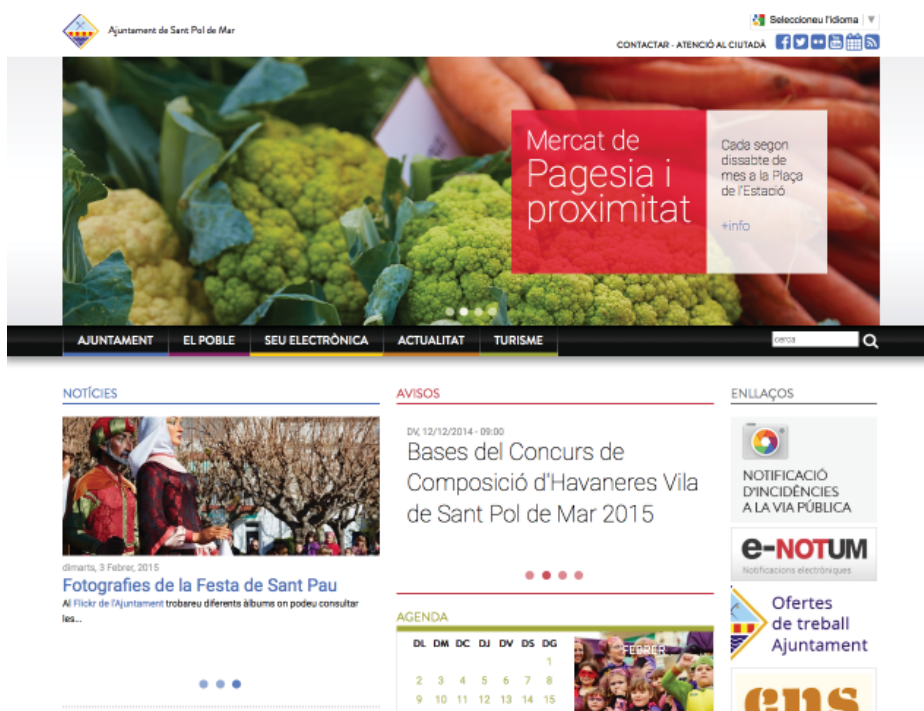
Ajuntament de Sant Pol de Mar

Seleccioneu l'idioma

CONTACTAR - ATENCIÓ AL CIUTADÀ

Mercat de Pagesia i proximitat

Cada segon dissabte de mes a la Plaça de l'Estació

+info

AJUNTAMENT
EL POBLE
SEU ELECTRÒNICA
ACTUALITAT
TURISME

cerca

NOTÍCIES

dimarts, 3 Febrer, 2015

Fotografies de la Festa de Sant Pau

Al Flickr de l'Ajuntament trobareu diferents àlbums on podeu consultar les...

AVISOS

DV, 12/12/2014 - 09:00

Bases del Concurs de Composició d'Havaneres Vila de Sant Pol de Mar 2015

AGENDA

| DL | DM | DC | DJ | DV | DS | DG |
|---|---|---|---|---|---|---|
| | | | | | | 1 |
| 2 | 3 | 4 | 5 | 6 | 7 | 8 |
| 9 | 10 | 11 | 12 | 13 | 14 | 15 |

FEBRER

ENLLAÇOS

NOTIFICACIÓ D'INCIDÈNCIES A LA VIA PÚBLICA

e-NOTUM
Notificacions electròniques

Ofertes de treball Ajuntament

ens